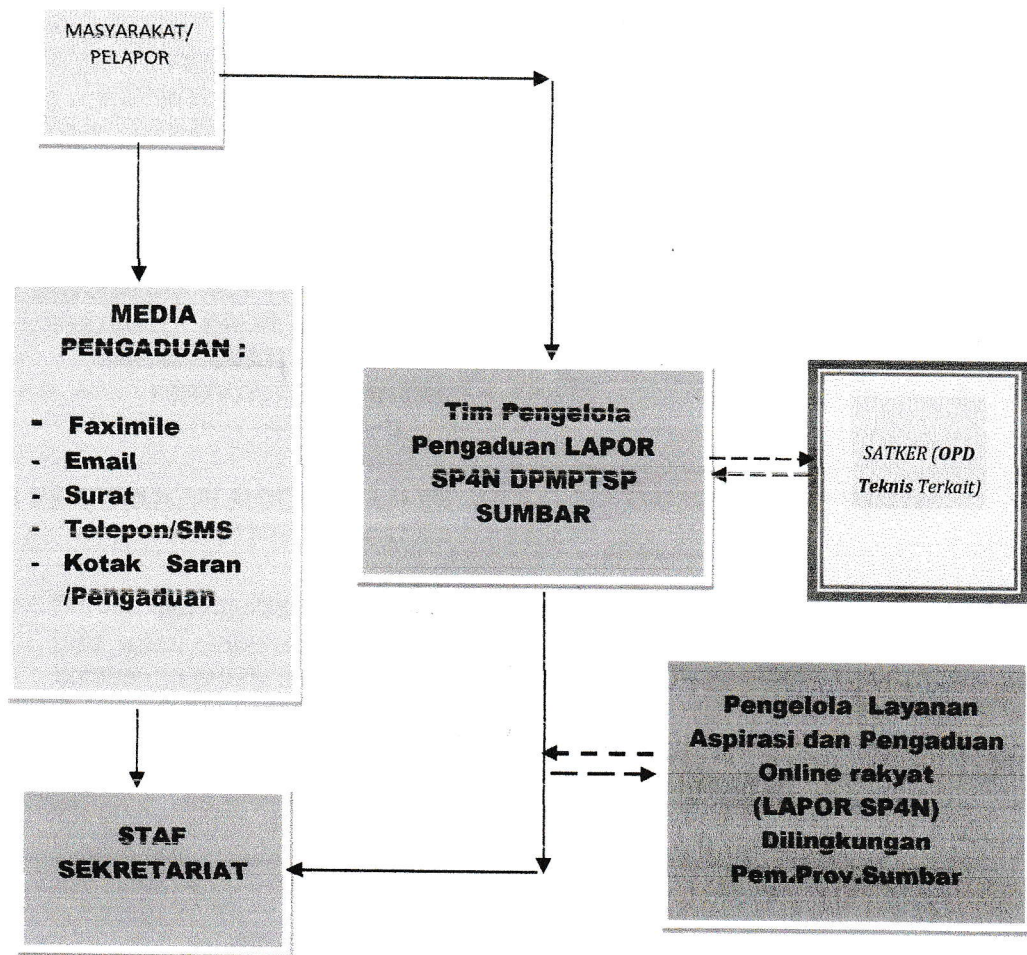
MASYARAKAT/ PELAPOR

MEDIA PENGADUAN :

- Faximile
- Email
- Surat
- Telepon/SMS
- Kotak Saran /Pengaduan

Tim Pengelola Pengaduan LAPOR SP4N DPMPTSP SUMBAR

SATKER (OPD Teknis Terkait)

Pengelola Layanan Aspirasi dan Pengaduan Online rakyat (LAPOR SP4N) Dilingkungan Pem.Prov.Sumbar

STAF SEKRETARIAT